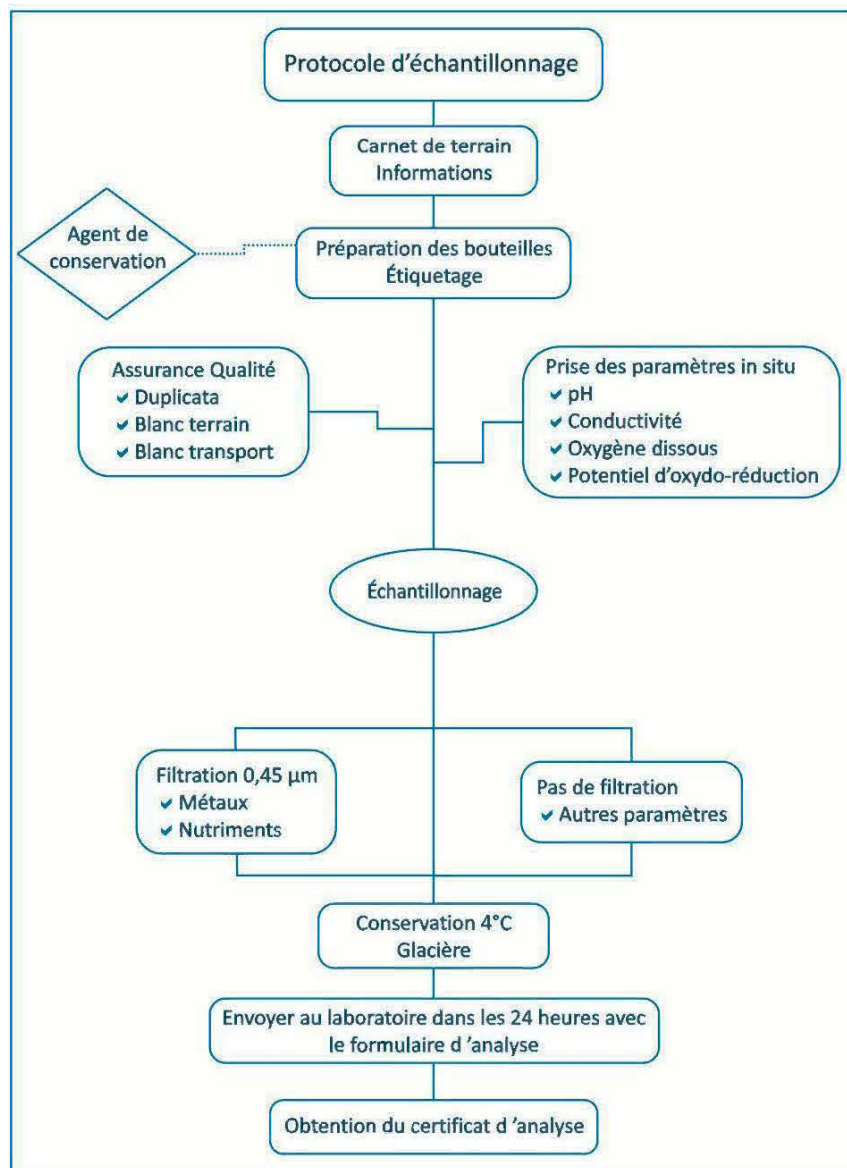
Protocole d'échantillonnage

Carnet de terrain
Informations

Agent de conservation

Préparation des bouteilles
Étiquetage

Assurance Qualité
✔ Duplicata
✔ Blanc terrain
✔ Blanc transport

Prise des paramètres in situ
✔ pH
✔ Conductivité
✔ Oxygène dissous
✔ Potentiel d'oxydo-réduction

Échantillonnage

Filtration 0,45 µm
✔ Métaux
✔ Nutriments

Pas de filtration
✔ Autres paramètres

Conservation 4°C
Glacière

Envoyer au laboratoire dans les 24 heures avec le formulaire d 'analyse

Obtention du certificat d 'analyse